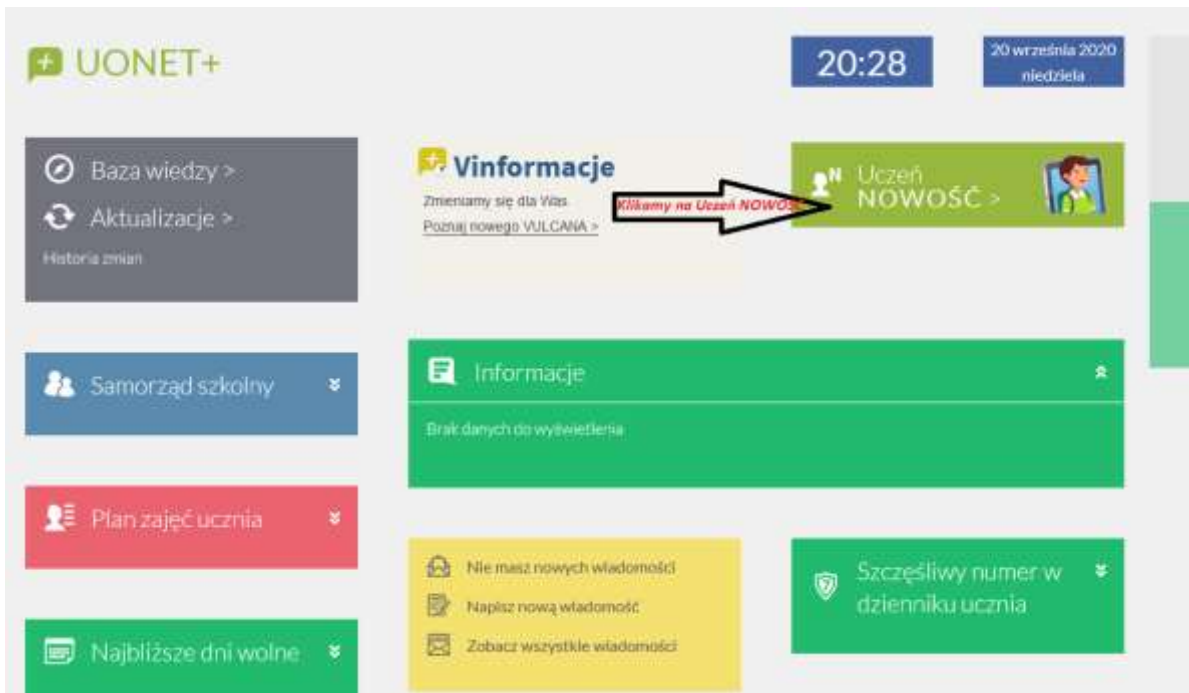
UONET+

20:28

20 września 2020 niedziela

Baza wiedzy >

Aktualizacje >

Historia zmian

Vinformacje

Zmieniamy się dla Was.

Poznaj nowego VULCANA >

Klikamy na Uczeń NOWOŚ

Uczeń NOWOŚĆ >

Samorząd szkolny

Informacje

Brak danych do wyświetlenia

Plan zajęć ucznia

Nie masz nowych wiadomości

Napisz nową wiadomość

Zobacz wszystkie wiadomości

Szczęśliwy numer w dzienniku ucznia

Najbliższe dni wolne